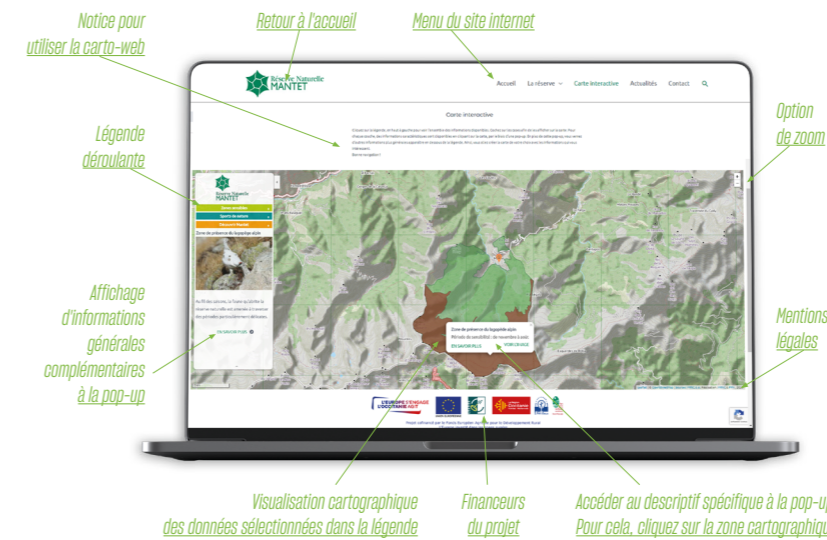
Notice pour utiliser la carto-web

Retour à l'accueil

Menu du site internet

Réserve Naturelle MANTET

Accueil La réserve Carte interactive Actualités Contact

Carte interactive

Bonne navigation !

Option de zoom

Légende déroulante

Réserve Naturelle MANTET

Zone de présence du lagopède alpin

EN SAVOIR PLUS

Affichage d'informations générales complémentaires à la pop-up

Zone de présence du lagopède alpin

Période de sensibilité : de novembre à août

EN SAVOIR PLUS VOIR LA CARTE

Mentions légales

L'EUROPE S'ENGAGE EN OCCITANIE

Visualisation cartographique des données sélectionnées dans la légende

Financeurs du projet

Accéder au descriptif spécifique à la pop-up Pour cela, cliquez sur la zone cartographique